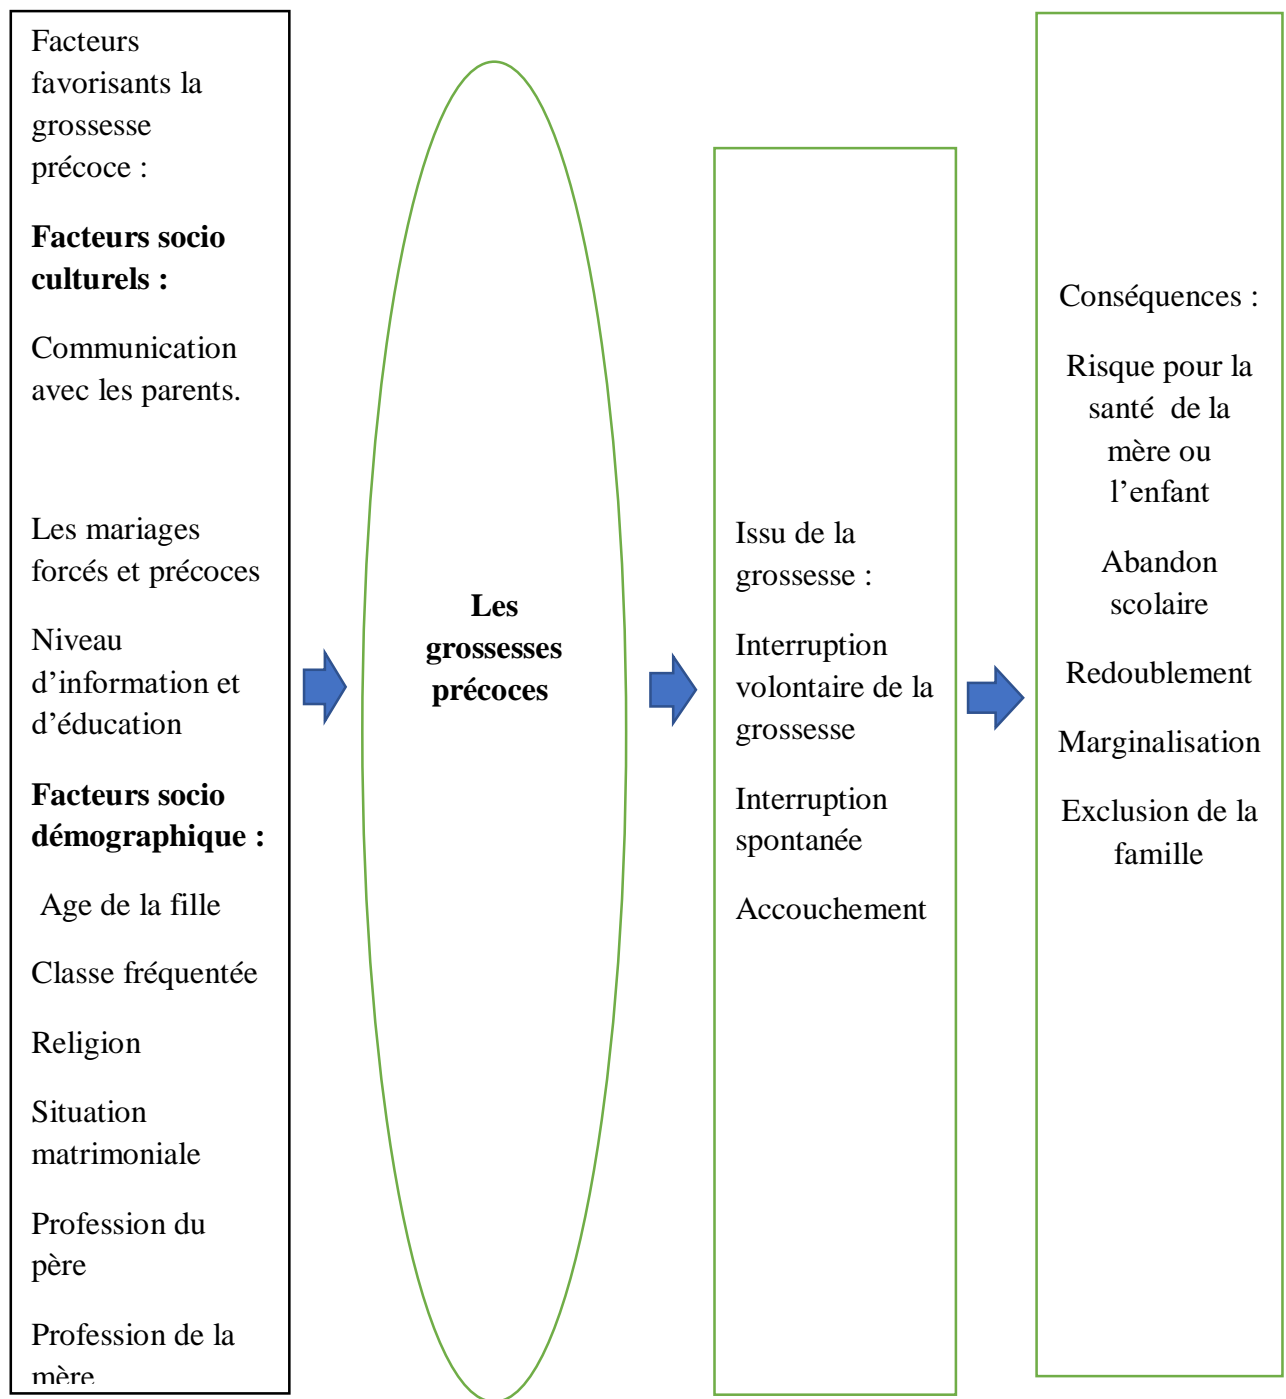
Facteurs favorisants la grossesse précoce :

**Facteurs socio culturels :**

Communication avec les parents.

Les mariages forcés et précoces

Niveau d'information et d'éducation

**Facteurs socio démographique :**

Age de la fille

Classe fréquentée

Religion

Situation matrimoniale

Profession du père

Profession de la mère

**Les grossesses précoces**

Issu de la grossesse :

Interruption volontaire de la grossesse

Interruption spontanée

Accouchement

Conséquences :

Risque pour la santé de la mère ou l'enfant

Abandon scolaire

Redoublement

Marginalisation

Exclusion de la famille